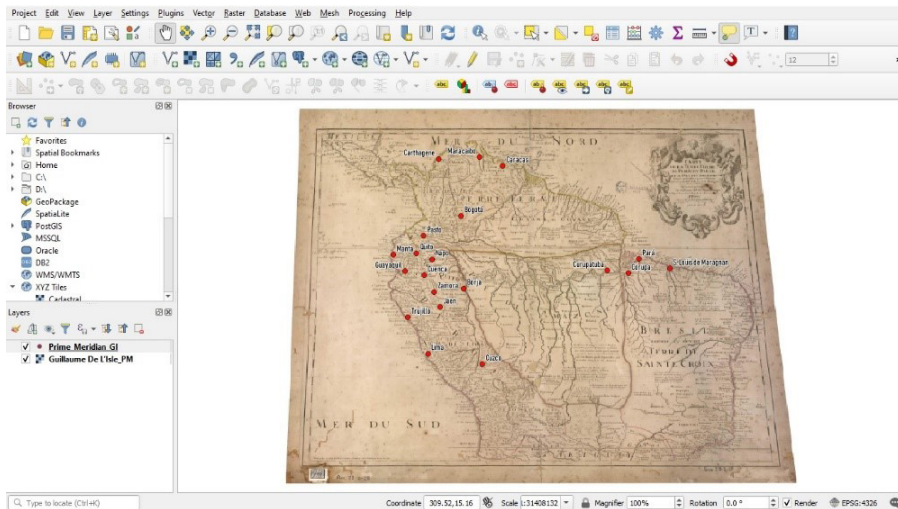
Project Edit View Layer Settings Plugins Vector Raster Database Web Mesh Processing Help

Browser

Favorites
Spatial Bookmarks
Home
C:\
D:\
GeoPackage
SpatiaLite
PostGIS
MSSQL
Oracle
DB2
WMS/WMTS
XYZ Tiles
Cadastral

Layers

Prime_Meridian_GI
Guillaume De L'Isle_PM

MER DU NORD
Carthagene
Maracaibo
Caracas
TERRE FERME
Bogota
Pasto
Manta
Quito
Guayaquil
Ibajo
Cuenca
Zamora
Borja
Jaen
Truxillo
Lima
Cuzco
Curupatuba
Para
Corupa
S.Louis de Maragnan
BRESIL
TERRE DE SAINTE CROIX
MER DU SUD

Type to locate (Ctrl+K)
Coordinate 309.52,15.16 Scale 1:31408132 Magnifier 100% Rotation 0.0 ° Render EPSG:4326